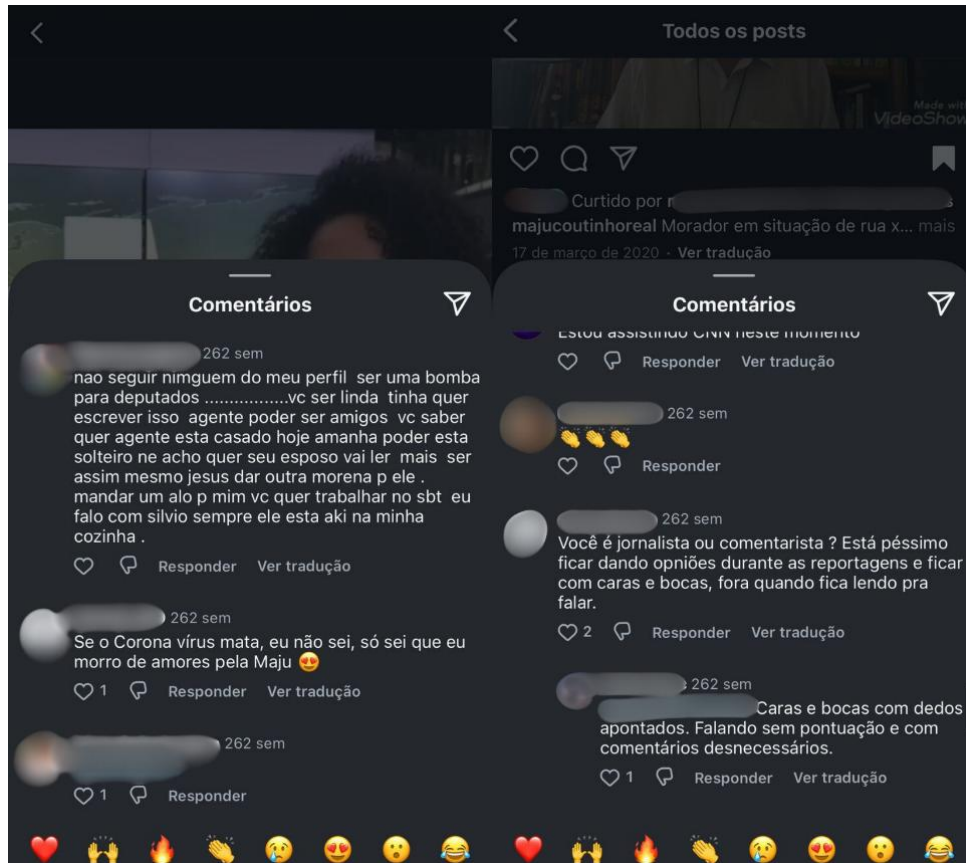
Comentários

262 sem
nao seguir nimguem do meu perfil ser uma bomba para deputados ................vc ser linda tinha quer escrever isso agente poder ser amigos vc saber quer agente esta casado hoje amanha poder esta solteiro ne acho quer seu esposo vai ler mais ser assim mesmo jesus dar outra morena p ele . mandar um alo p mim vc quer trabalhar no sbt eu falo com silvio sempre ele esta aki na minha cozinha .

Responder Ver tradução

262 sem
Se o Corona vírus mata, eu não sei, só sei que eu morro de amores pela Maju 😍

1 Responder Ver tradução

262 sem

1 Responder

❤️ 🙌 🔥 👏 😢 😍 😮 😂

Todos os posts

Made with VideoShow

Curtido por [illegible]
majucoutinhoreal Morador em situação de rua x... mais
17 de março de 2020 · Ver tradução

Comentários

Estou assistindo CNN neste momento

Responder Ver tradução

262 sem
👏👏👏

Responder

262 sem
Você é jornalista ou comentarista ? Está péssimo ficar dando opniões durante as reportagens e ficar com caras e bocas, fora quando fica lendo pra falar.

2 Responder Ver tradução

262 sem
Caras e bocas com dedos apontados. Falando sem pontuação e com comentários desnecessários.

1 Responder Ver tradução

❤️ 🙌 🔥 👏 😢 😍 😮 😂